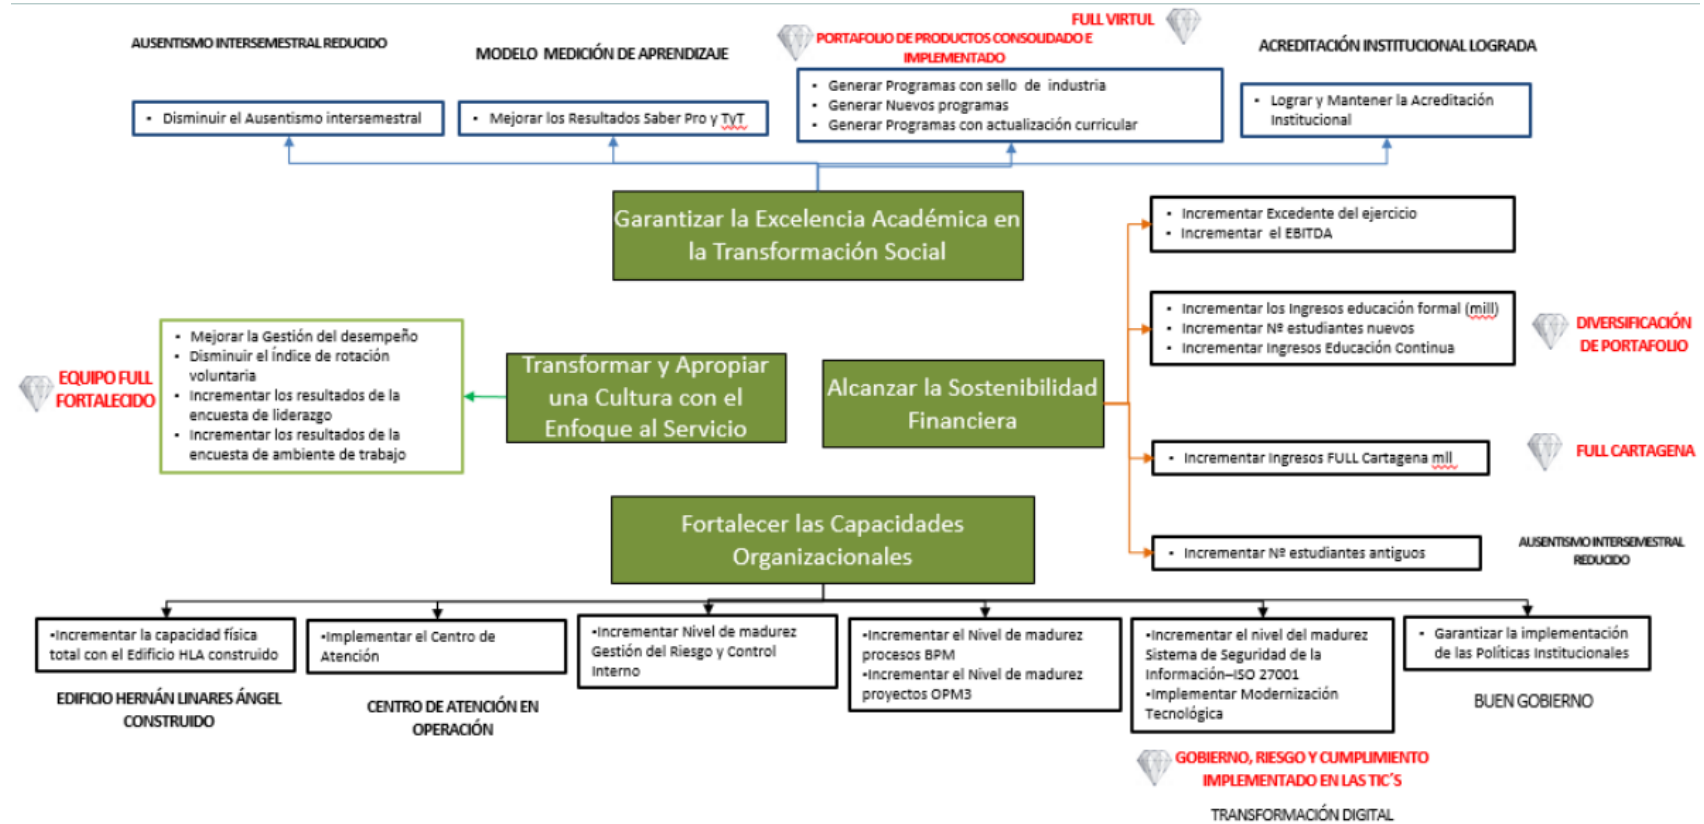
AUSENTISMO INTERSEMESTRAL REDUCIDO

MODELO MEDICIÓN DE APRENDIZAJE

FULL VIRTUL

PORTAFOLIO DE PRODUCTOS CONSOLIDADO E IMPLEMENTADO

ACREDITACIÓN INSTITUCIONAL LOGRADA

• Disminuir el Ausentismo intersemestral

• Mejorar los Resultados Saber Pro y TyT

• Generar Programas con sello de industria
• Generar Nuevos programas
• Generar Programas con actualización curricular

• Lograr y Mantener la Acreditación Institucional

Garantizar la Excelencia Académica en la Transformación Social

• Incrementar Excedente del ejercicio
• Incrementar el EBITDA

• Incrementar los Ingresos educación formal (mill)
• Incrementar Nº estudiantes nuevos
• Incrementar Ingresos Educación Continua

DIVERSIFICACIÓN DE PORTAFOLIO

EQUIPO FULL FORTALECIDO

• Mejorar la Gestión del desempeño
• Disminuir el índice de rotación voluntaria
• Incrementar los resultados de la encuesta de liderazgo
• Incrementar los resultados de la encuesta de ambiente de trabajo

Transformar y Apropiar una Cultura con el Enfoque al Servicio

Alcanzar la Sostenibilidad Financiera

• Incrementar Ingresos FULL Cartagena mll

FULL CARTAGENA

Fortalecer las Capacidades Organizacionales

• Incrementar Nº estudiantes antiguos

AUSENTISMO INTERSEMESTRAL REDUCIDO

•Incrementar la capacidad física total con el Edificio HLA construido

•Implementar el Centro de Atención

•Incrementar Nivel de madurez Gestión del Riesgo y Control Interno

•Incrementar el Nivel de madurez procesos BPM
•Incrementar el Nivel de madurez proyectos OPM3

•Incrementar el nivel del madurez Sistema de Seguridad de la Información–ISO 27001
•Implementar Modernización Tecnológica

• Garantizar la implementación de las Políticas Institucionales

EDIFICIO HERNÁN LINARES ÁNGEL CONSTRUIDO

CENTRO DE ATENCIÓN EN OPERACIÓN

BUEN GOBIERNO

GOBIERNO, RIESGO Y CUMPLIMIENTO IMPLEMENTADO EN LAS TIC'S

TRANSFORMACIÓN DIGITAL